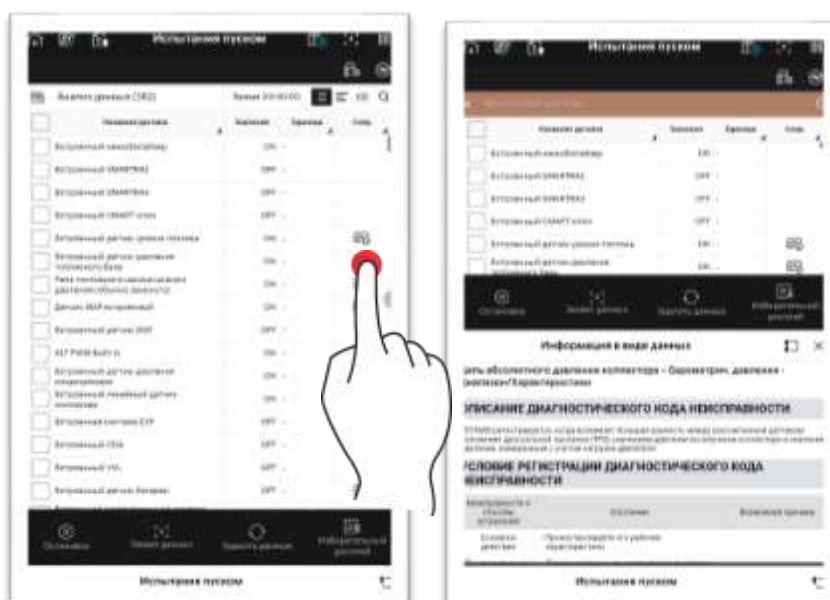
Испытания пуском

Анализ данных (182)

Время 00:00:00

Название датчика | Значение | Единица | Спр.

Встроенный иммобилайзер | ON

Встроенный SMARTRA2 | OFF

Встроенный SMARTRA3 | OFF

Встроенный СМАРТ ключ | OFF

Встроенный датчик уровня топлива | ON

Встроенный датчик давления топливного бака | ON

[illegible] | ON

Датчик MAP встроенный | ON

Встроенный датчик MAF | OFF

VLT PWM Built-in | ON

Встроенный датчик давления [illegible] | ON

Встроенный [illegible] датчик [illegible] | ON

Встроенная система EVP | OFF

Встроенный CDA | OFF

Встроенный VVL | OFF

Встроенный датчик батареи | OFF

Остановка | Захват данных | Удалить данные | Избирательный дисплей

Испытания пуском

Испытания пуском

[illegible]

Название датчика | Значение | Единица | Спр.

Встроенный иммобилайзер | ON

Встроенный SMARTRA2 | OFF

Встроенный SMARTRA3 | OFF

Встроенный СМАРТ ключ | OFF

Встроенный датчик уровня топлива | ON

Встроенный датчик давления топливного бака | ON

Остановка | Захват данных | Удалить данные | Избирательный дисплей

Информация в виде данных

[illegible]ель абсолютного давления коллектора – барометрич. давления - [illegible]/Характеристики

ОПИСАНИЕ ДИАГНОСТИЧЕСКОГО КОДА НЕИСПРАВНОСТИ

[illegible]

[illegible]СЛОВИЕ РЕГИСТРАЦИИ ДИАГНОСТИЧЕСКОГО КОДА НЕИСПРАВНОСТИ

Неисправность и способы устранения | Состояние | Возможная причина

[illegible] | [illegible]

Испытания пуском